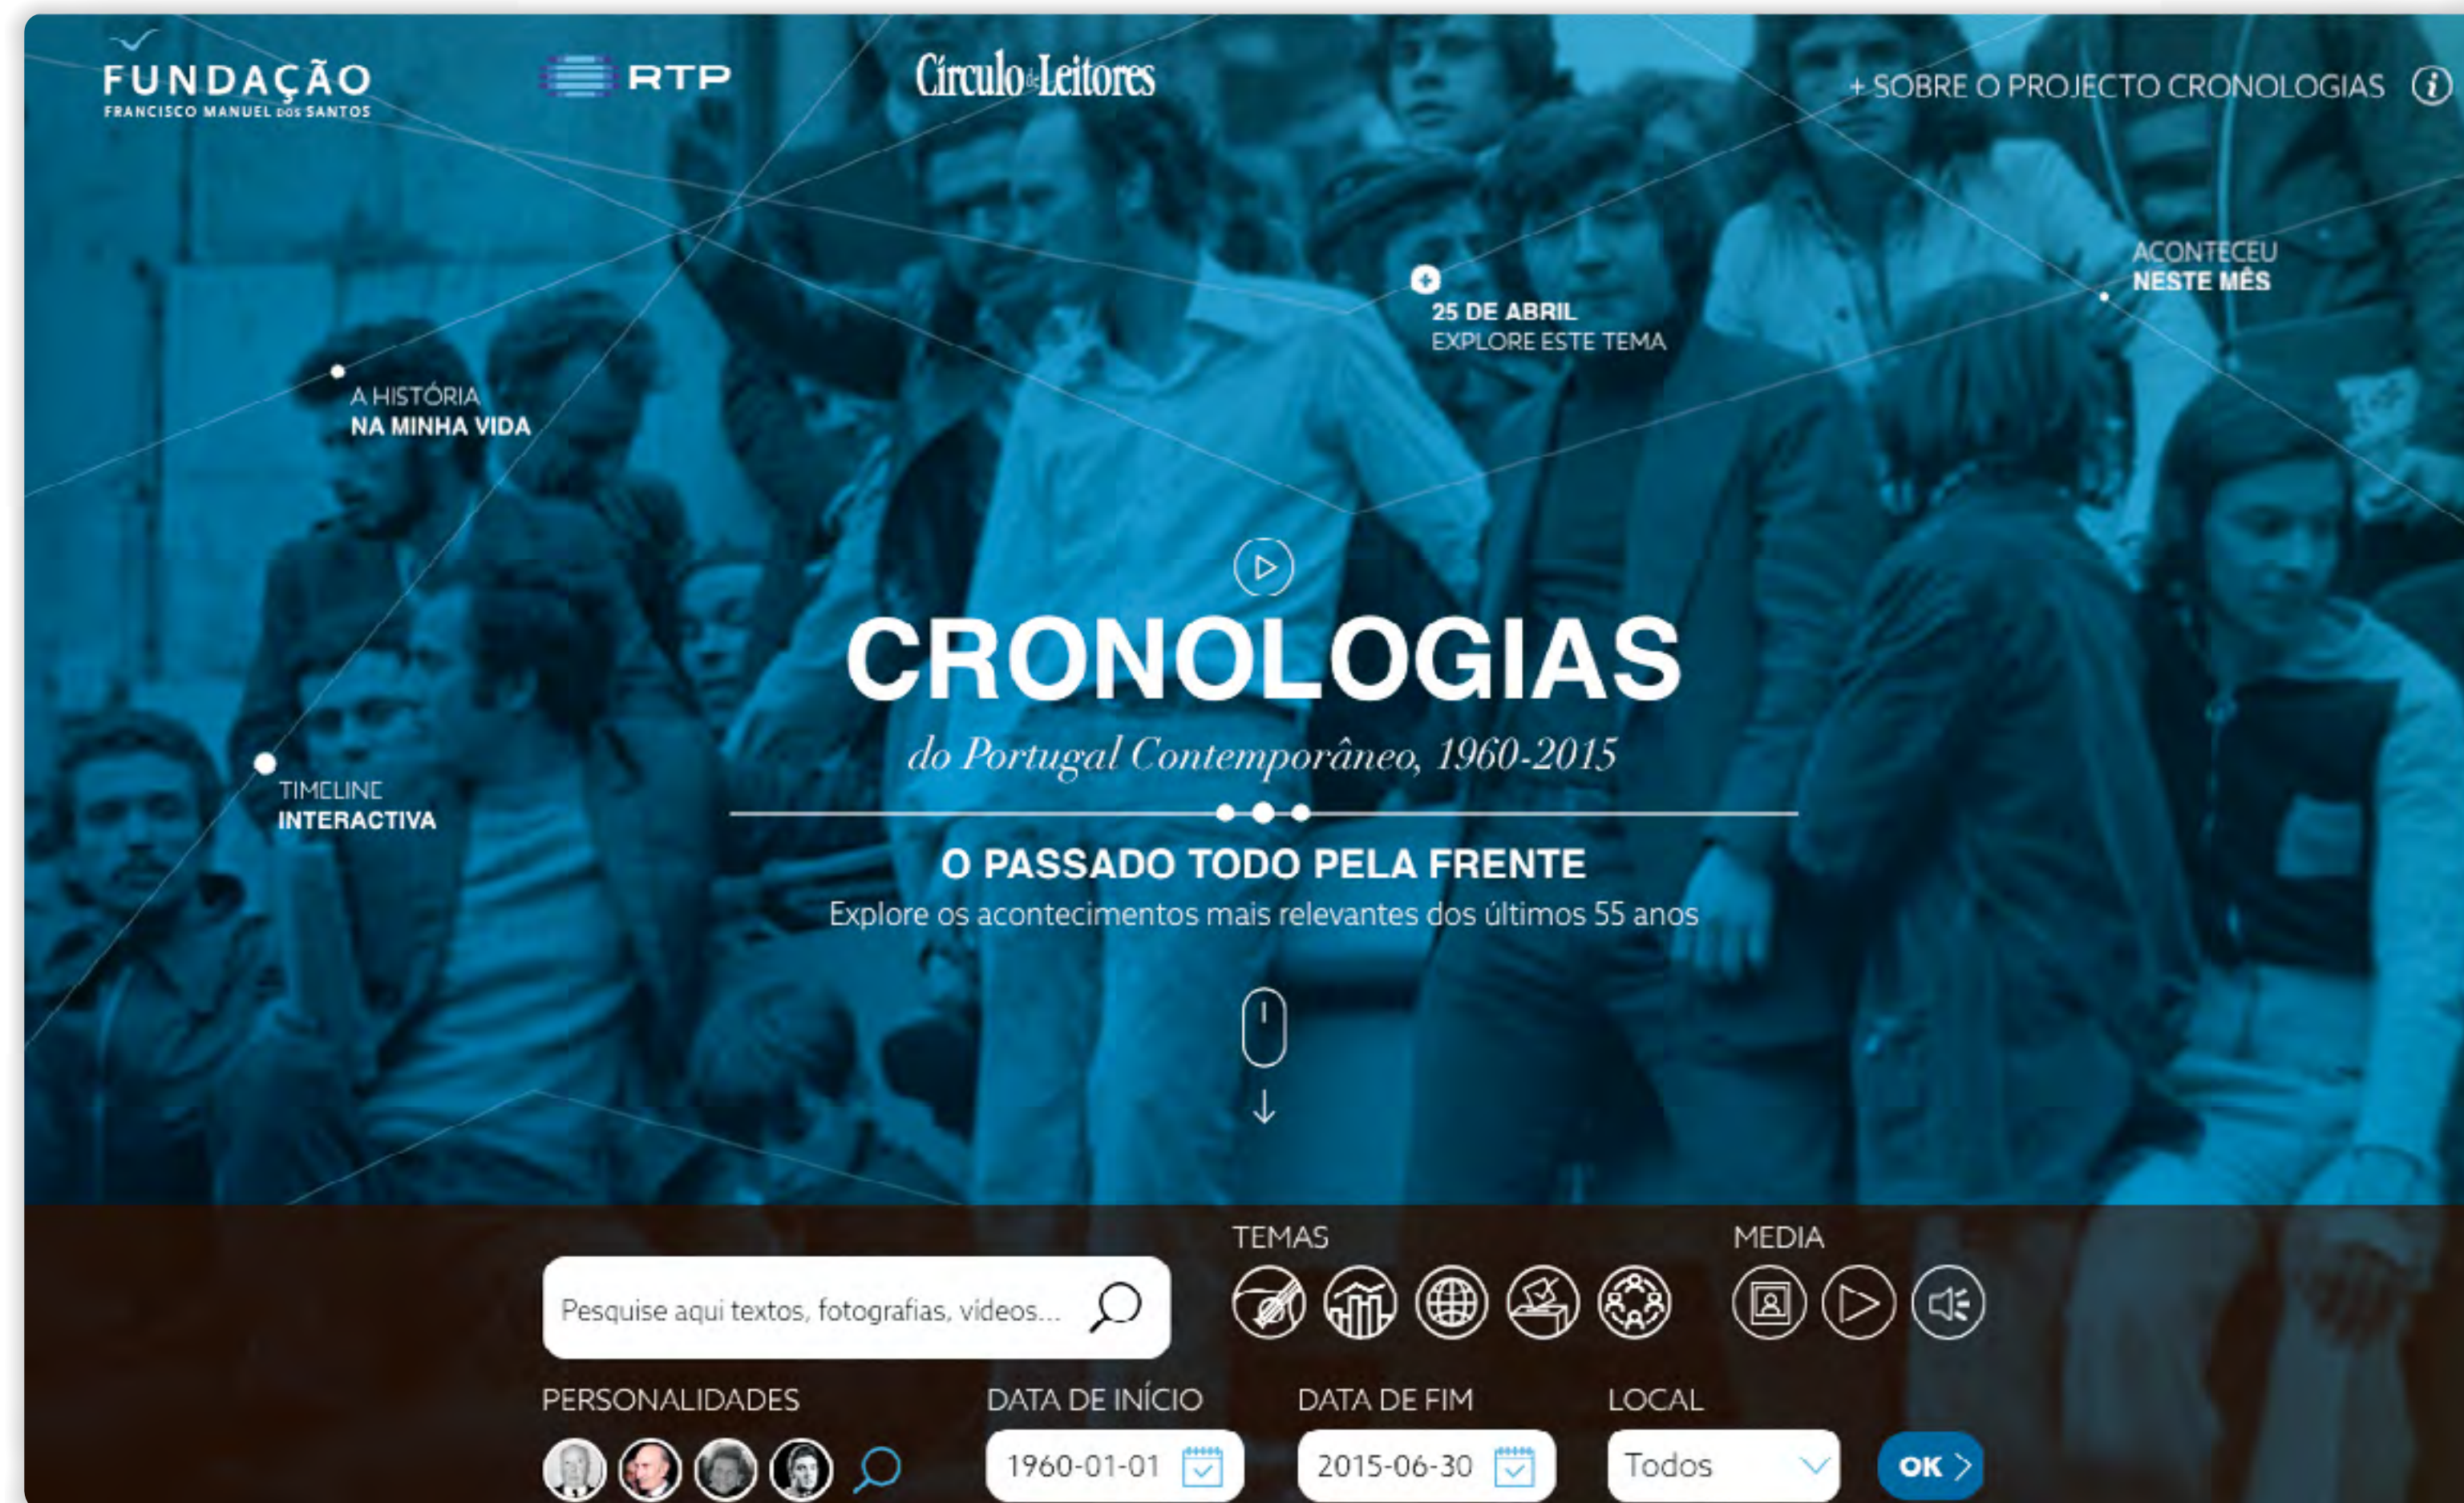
FUNDAÇÃO
FRANCISCO MANUEL DOS SANTOS

RTP

Círculo de Leitores

+ SOBRE O PROJECTO CRONOLOGIAS

ACONTECEU
NESTE MÊS

25 DE ABRIL
EXPLORE ESTE TEMA

A HISTÓRIA
NA MINHA VIDA

CRONOLOGIAS

do Portugal Contemporâneo, 1960-2015

TIMELINE
INTERACTIVA

O PASSADO TODO PELA FRENTE

Explore os acontecimentos mais relevantes dos últimos 55 anos

TEMAS

MEDIA

Pesquise aqui textos, fotografias, vídeos...

PERSONALIDADES

DATA DE INÍCIO
1960-01-01

DATA DE FIM
2015-06-30

LOCAL
Todos

OK